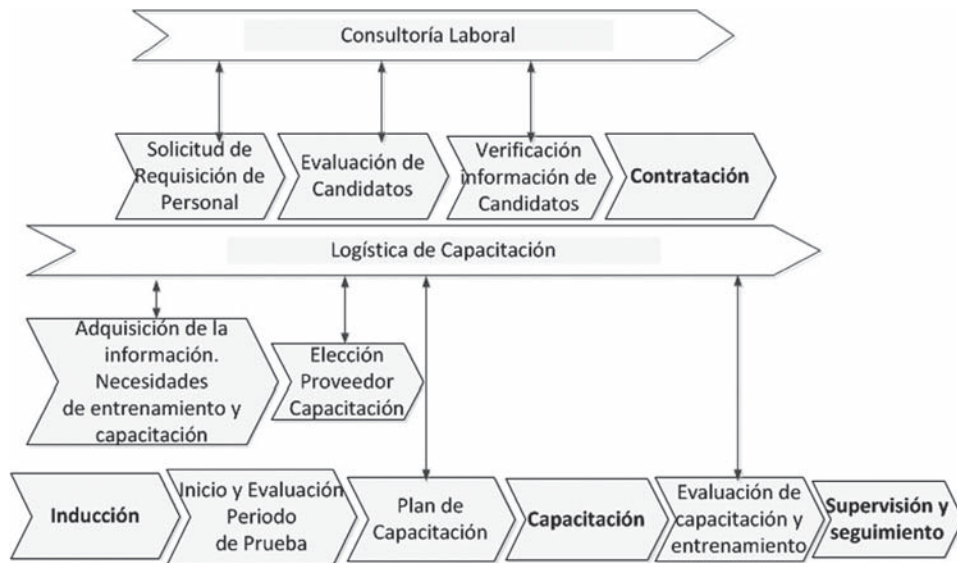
Consultoría Laboral

Solicitud de Requisición de Personal

Evaluación de Candidatos

Verificación información de Candidatos

Contratación

Logística de Capacitación

Adquisición de la información. Necesidades de entrenamiento y capacitación

Elección Proveedor Capacitación

Inducción

Inicio y Evaluación Periodo de Prueba

Plan de Capacitación

Capacitación

Evaluación de capacitación y entrenamiento

Supervisión y seguimiento